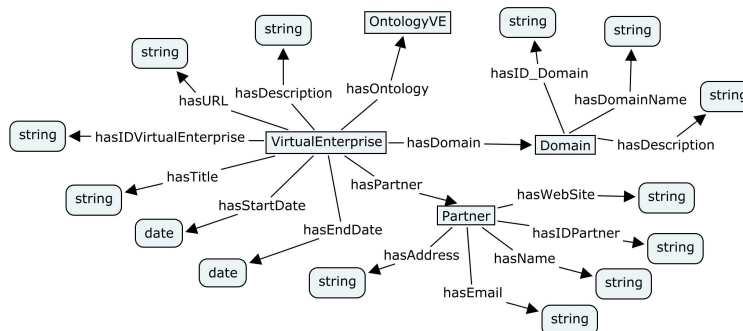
string

string

OntologyVE

string

string

hasDescription

hasOntology

hasID_Domain

hasURL

hasDomainName

string

string

hasIDVirtualEnterprise

VirtualEnterprise

hasDomain

Domain

hasDescription

hasTitle

hasPartner

string

hasWebSite

string

hasStartDate

Partner

date

hasEndDate

hasIDPartner

string

hasAddress

hasName

date

string

string

hasEmail

string